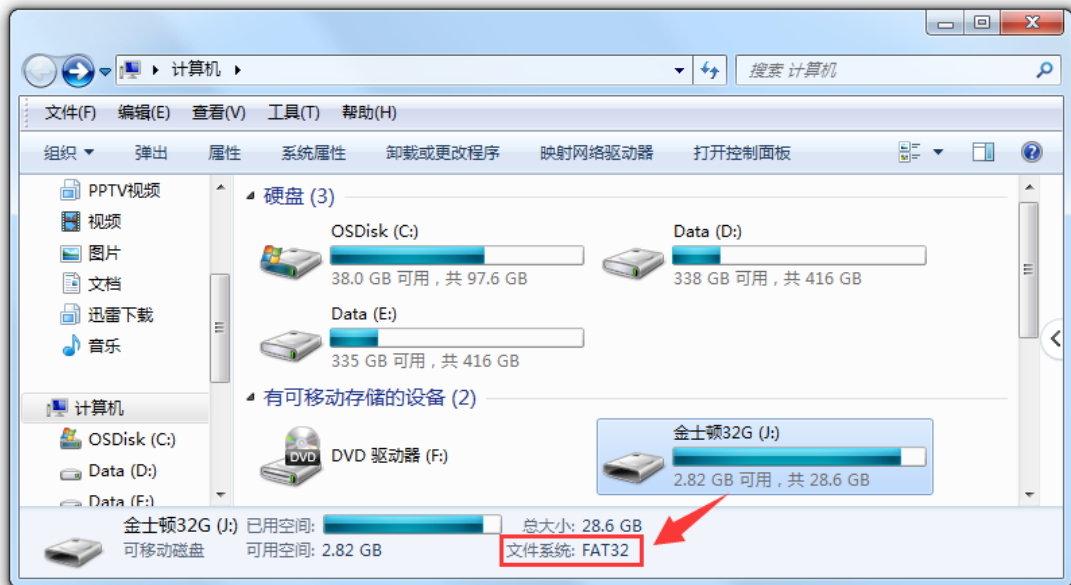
计算机

搜索 计算机

文件(F) 编辑(E) 查看(V) 工具(T) 帮助(H)

组织 弹出 属性 系统属性 卸载或更改程序 映射网络驱动器 打开控制面板

PPTV视频
视频
图片
文档
迅雷下载
音乐

计算机
OSDisk (C:)
Data (D:)
Data (E:)

硬盘 (3)

OSDisk (C:)
38.0 GB 可用，共 97.6 GB

Data (D:)
338 GB 可用，共 416 GB

Data (E:)
335 GB 可用，共 416 GB

有可移动存储的设备 (2)

DVD
DVD 驱动器 (F:)

金士顿32G (J:)
2.82 GB 可用，共 28.6 GB

金士顿32G (J:) 已用空间:
可移动磁盘 可用空间: 2.82 GB

总大小: 28.6 GB
文件系统: FAT32